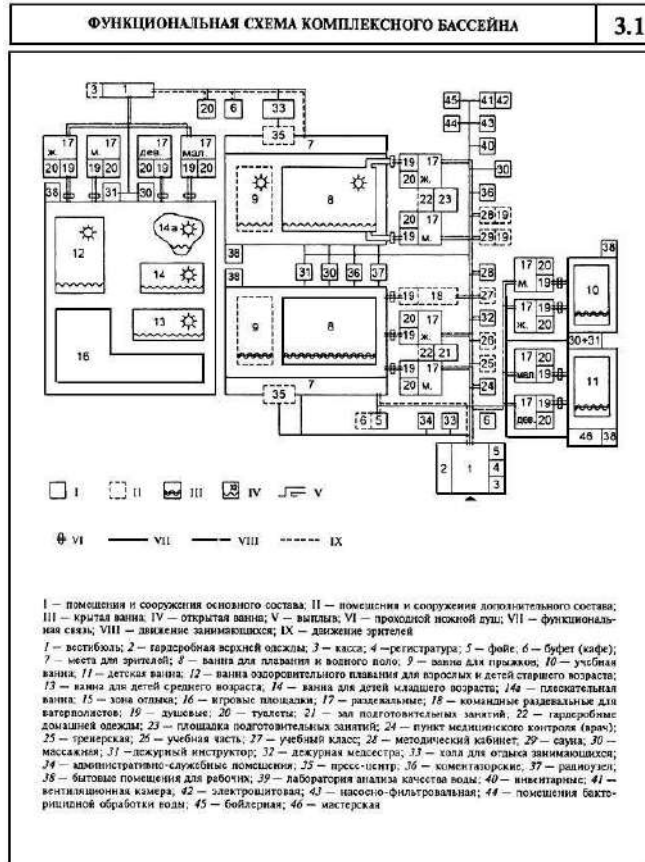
ФУНКЦИОНАЛЬНАЯ СХЕМА КОМПЛЕКСНОГО БАССЕЙНА

3.1

3 1 20 6 33 35 7 45 41 42 44 43 40 30 36 28 19 29 19 28 27 32 26 25 24 6

17 ж. 17 м. 17 дев. 17 мал.
20 19 19 20 19 20 19 20
38 31 30
12 14а 14 13 16
9 8 19 17 20 ж. 22 23 20 17 19 м.
38 38 31 30 36 37
19 18 9 8 20 17 19 ж. 22 21 20 17 19 м.
7 35 6 5 34 33
2 1 5 4 3
38 17 20 м. 10 17 19 ж. 20 30+31 17 20 мал 19 11 17 19 дев. 20 46 38

I II III IV V
VI VII VIII IX

I — помещения и сооружения основного состава; II — помещения и сооружения дополнительного состава; III — крытая ванна; IV — открытая ванна; V — выплыв; VI — проходной ножной душ; VII — функциональная связь; VIII — движение занимающихся; IX — движение зрителей

1 — вестибюль; 2 — гардеробная верхней одежды; 3 — касса; 4 —регистратура; 5 — фойе; 6 — буфет (кафе); 7 — места для зрителей; 8 — ванна для плавания и водного поло; 9 — ванна для прыжков; 10 — учебная ванна; 11 — детская ванна; 12 — ванна оздоровительного плавания для взрослых и детей старшего возраста; 13 — ванна для детей среднего возраста; 14 — ванна для детей младшего возраста; 14а — плескательная ванна; 15 — зона отдыха; 16 — игровые площадки; 17 — раздевальные; 18 — командные раздевальные для ватерполистов; 19 — душевые; 20 — туалеты; 21 — зал подготовительных занятий; 22 — гардеробные домашней одежды; 23 — площадка подготовительных занятий; 24 — пункт медицинского контроля (врач); 25 — тренерская; 26 — учебная часть; 27 — учебный класс; 28 — методический кабинет; 29 — сауна; 30 — массажная; 31 —дежурный инструктор; 32 — дежурная медсестра; 33 — зала для отдыха занимающихся; 34 — административно-служебные помещения; 35 — пресс-центр; 36 — комментаторские; 37 — радиоузел; 38 — бытовые помещения для рабочих; 39 — лаборатория анализа качества воды; 40 — инвентарные; 41 — вентиляционная камера; 42 — электрощитовая; 43 — насосно-фильтровальная; 44 — помещения бактерицидной обработки воды; 45 — бойлерная; 46 — мастерская